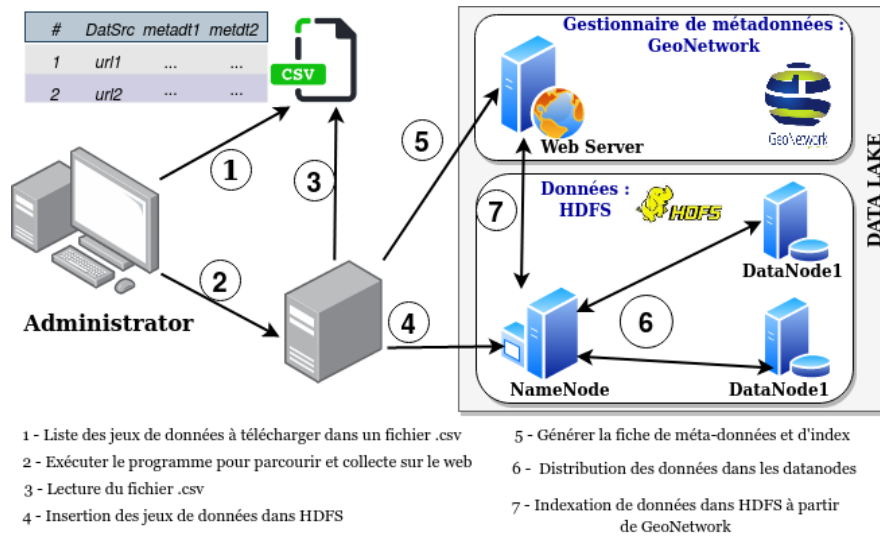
| # | DatSrc | metadt1 | metdt2 |
|---|---|---|---|
| 1 | url1 | ... | ... |
| 2 | url2 | ... | ... |

CSV

1

2

3

4

5

Gestionnaire de métadonnées : GeoNetwork

Web Server

GeoNetwork

DATA LAKE

Données : HDFS

HDFS

7

DataNode1

6

NameNode

DataNode1

Administrator

1 - Liste des jeux de données à télécharger dans un fichier .csv

2 - Exécuter le programme pour parcourir et collecte sur le web

3 - Lecture du fichier .csv

4 - Insertion des jeux de données dans HDFS

5 - Générer la fiche de méta-données et d'index

6 - Distribution des données dans les datanodes

7 - Indexation de données dans HDFS à partir de GeoNetwork